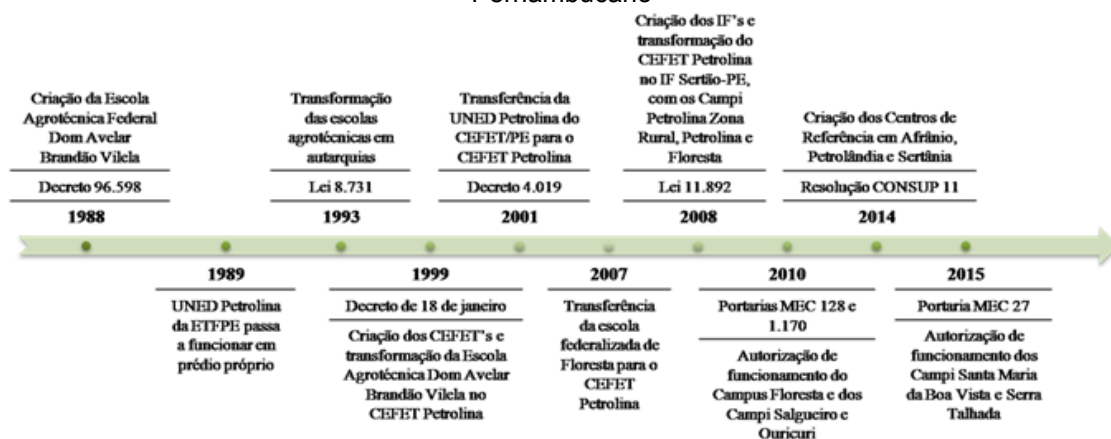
Pernambucano

Criação da Escola Agrotécnica Federal Dom Avelar Brandão Vilela

Decreto 96.598

1988

Transformação das escolas agrotécnicas em autarquias

Lei 8.731

1993

Transferência da UNED Petrolina do CEFET/PE para o CEFET Petrolina

Decreto 4.019

2001

Criação dos IF's e transformação do CEFET Petrolina no IF Sertão-PE, com os Campi Petrolina Zona Rural, Petrolina e Floresta

Lei 11.892

2008

Criação dos Centros de Referência em Afrânio, Petrolândia e Sertânia

Resolução CONSUP 11

2014

1989

UNED Petrolina da ETFPE passa a funcionar em prédio próprio

1999

Decreto de 18 de janeiro

Criação dos CEFET's e transformação da Escola Agrotécnica Dom Avelar Brandão Vilela no CEFET Petrolina

2007

Transferência da escola federalizada de Floresta para o CEFET Petrolina

2010

Portarias MEC 128 e 1.170

Autorização de funcionamento do Campus Floresta e dos Campi Salgueiro e Ouricuri

2015

Portaria MEC 27

Autorização de funcionamento dos Campi Santa Maria da Boa Vista e Serra Talhada